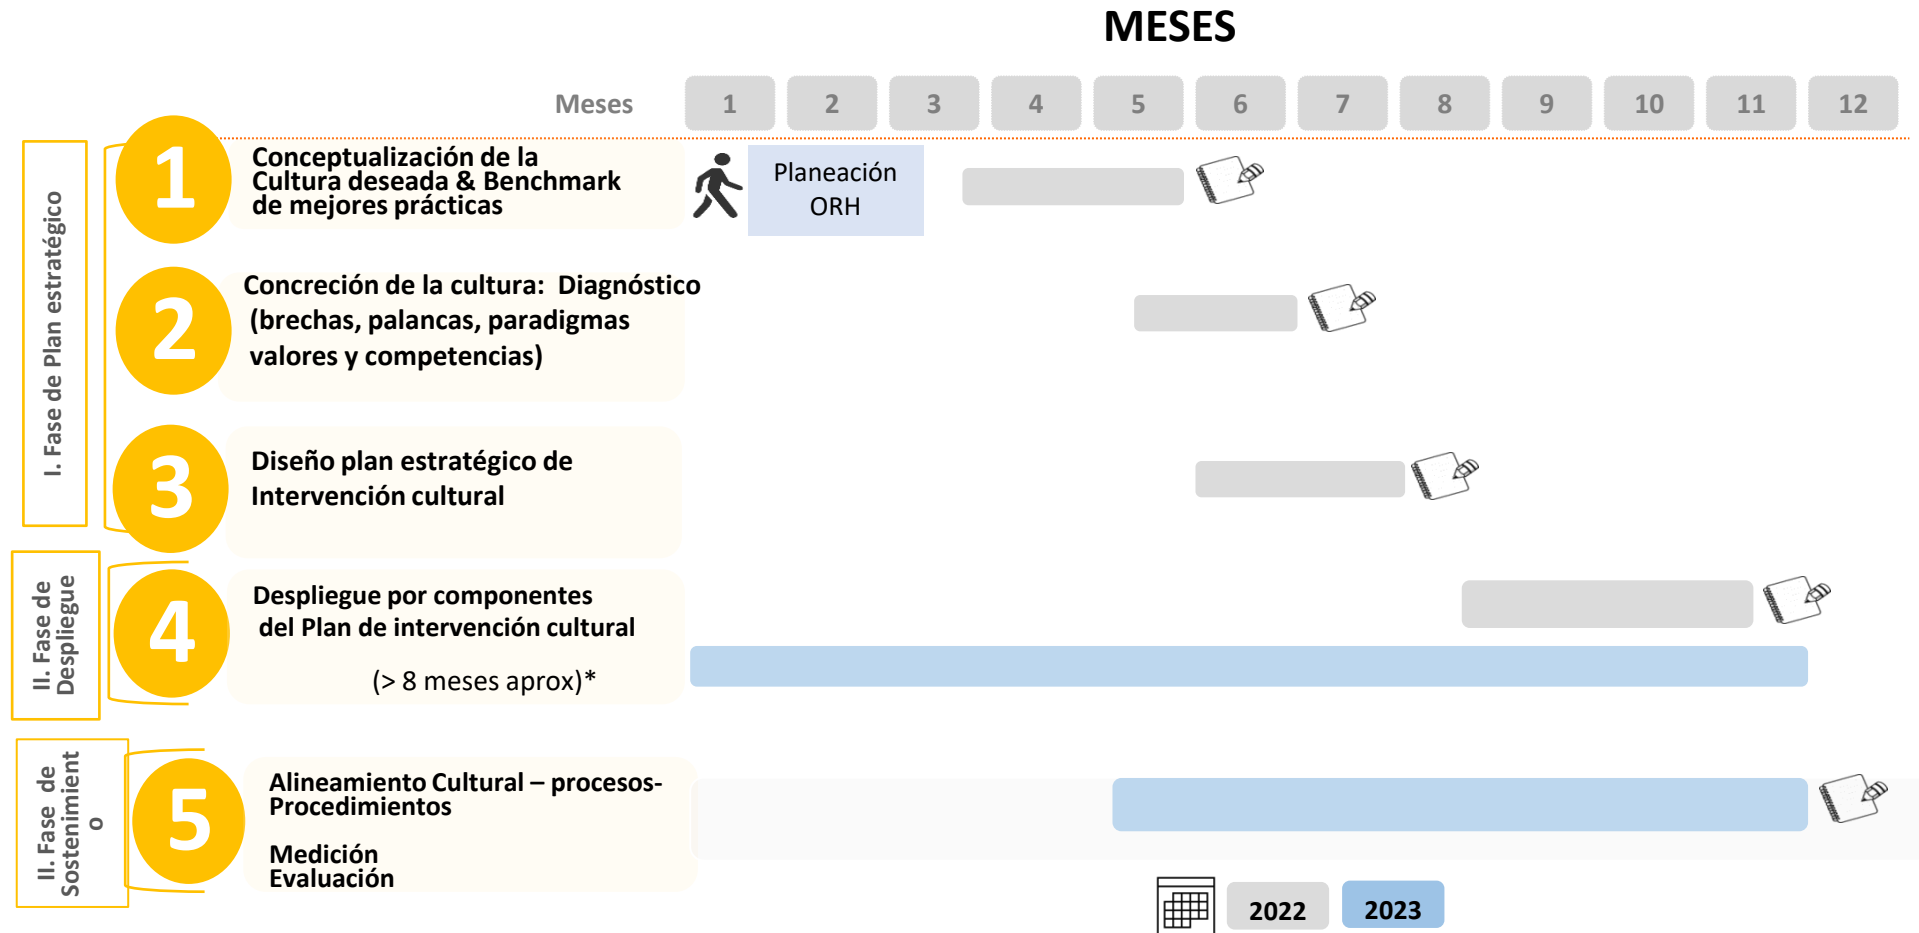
MESES

Meses 1 2 3 4 5 6 7 8 9 10 11 12

I. Fase de Plan estratégico

1 Conceptualización de la Cultura deseada & Benchmark de mejores prácticas

Planeación ORH

2 Concreción de la cultura: Diagnóstico (brechas, palancas, paradigmas valores y competencias)

3 Diseño plan estratégico de Intervención cultural

II. Fase de Despliegue

4 Despliegue por componentes del Plan de intervención cultural

(> 8 meses aprox)*

II. Fase de Sostenimient o

5 Alineamiento Cultural – procesos- Procedimientos

Medición Evaluación

2022 2023